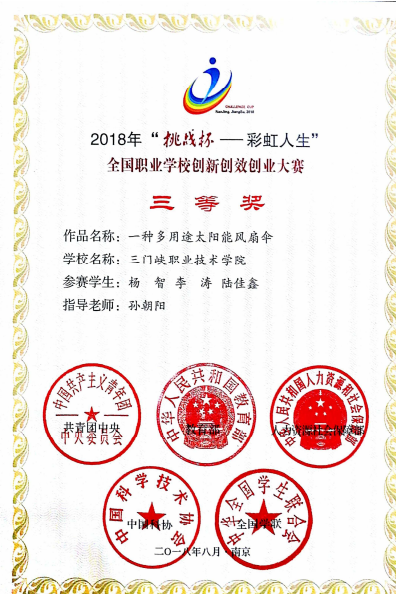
CHALLENGE CUP
Nanjing, Jiangsu, 2018

2018年“挑战杯——彩虹人生”
全国职业学校创新创效创业大赛

三 等 奖

作品名称：一种多用途太阳能风扇伞
学校名称：三门峡职业技术学院
参赛学生：杨 智 李 涛 陆佳鑫
指导老师：孙朝阳

中国共产主义青年团中央委员会
共青团中央

中华人民共和国教育部
教育部

中华人民共和国人力资源和社会保障部
人力资源社会保障部

中国科学技术协会
中国科协

中华全国学生联合会
全国学联

二〇一八年八月 · 南京